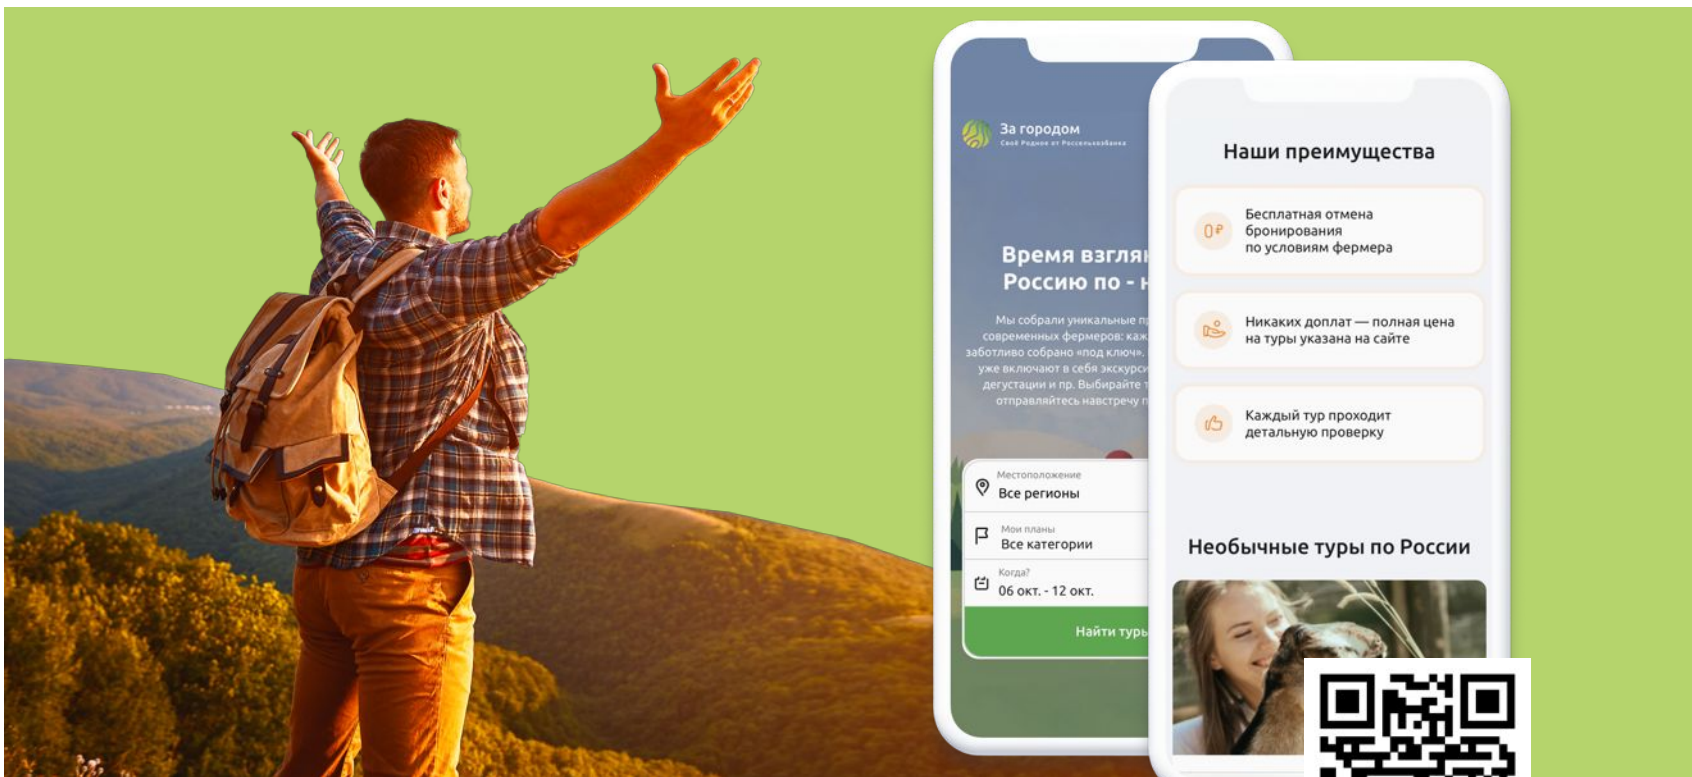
За городом
Своё Родное от Россельхозбанка

Время взгля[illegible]
Россию по - н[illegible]

Мы собрали уникальные п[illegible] современных фермеров: каж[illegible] заботливо собрано «под ключ». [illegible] уже включают в себя экскурси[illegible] дегустации и пр. Выбирайте т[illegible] отправляйтесь навстречу п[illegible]

Местоположение
Все регионы

Мои планы
Все категории

Когда?
06 окт. - 12 окт.

Найти тур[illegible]

Наши преимущества

Бесплатная отмена бронирования по условиям фермера

Никаких доплат — полная цена на туры указана на сайте

Каждый тур проходит детальную проверку

Необычные туры по России